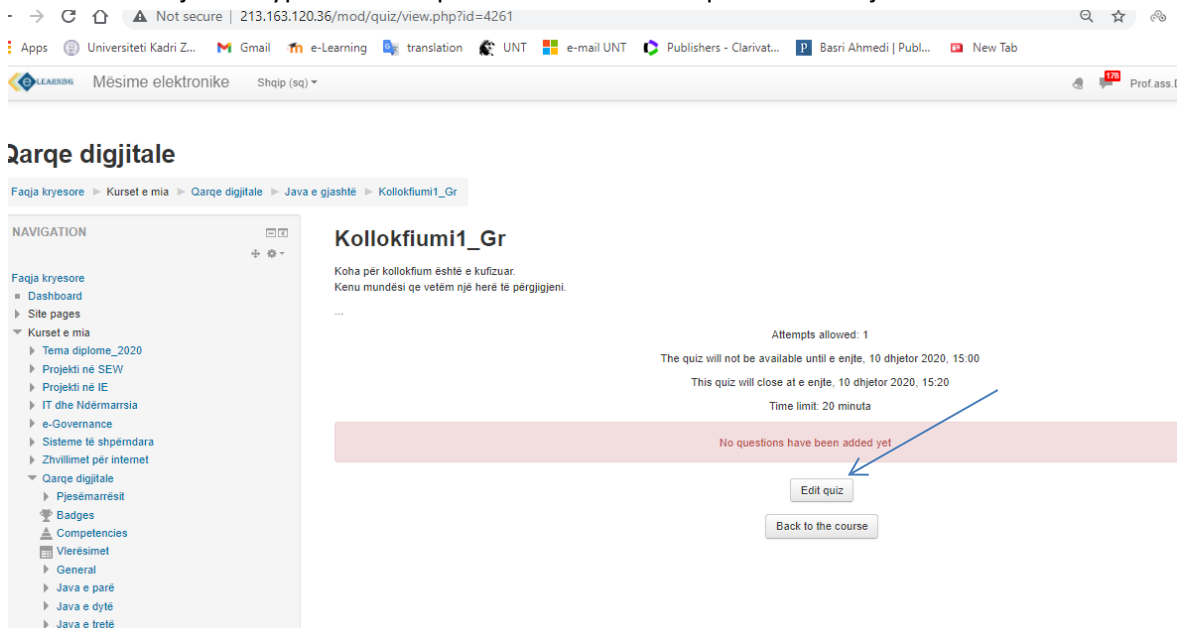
Not secure | 213.163.120.36/mod/quiz/view.php?id=4261

Apps Universiteti Kadri Z... Gmail e-Learning translation UNT e-mail UNT Publishers - Clarivat... Basri Ahmedi | Publ... New Tab

Mësime elektronike Shqip (sq)

178 Prof.ass.I

Qarqe digjitale

Faqja kryesore ► Kurset e mia ► Qarqe digjitale ► Java e gjashtë ► Kollokfiumi1_Gr

NAVIGATION

Faqja kryesore
Dashboard
Site pages
Kurset e mia
Tema diplome_2020
Projekti në SEW
Projekti në IE
IT dhe Ndërmarrsia
e-Governance
Sisteme të shpërndara
Zhvillimet për internet
Qarqe digjitale
Pjesëmarrësit
Badges
Competencies
Vlerësimet
General
Java e parë
Java e dytë
Java e tretë

Kollokfiumi1_Gr

Koha për kollokfium është e kufizuar.
Kenu mundësi qe vetëm një herë të përgjigjeni.

...

Attempts allowed: 1

The quiz will not be available until e enjte, 10 dhjetor 2020, 15:00

This quiz will close at e enjte, 10 dhjetor 2020, 15:20

Time limit: 20 minuta

No questions have been added yet

Edit quiz

Back to the course